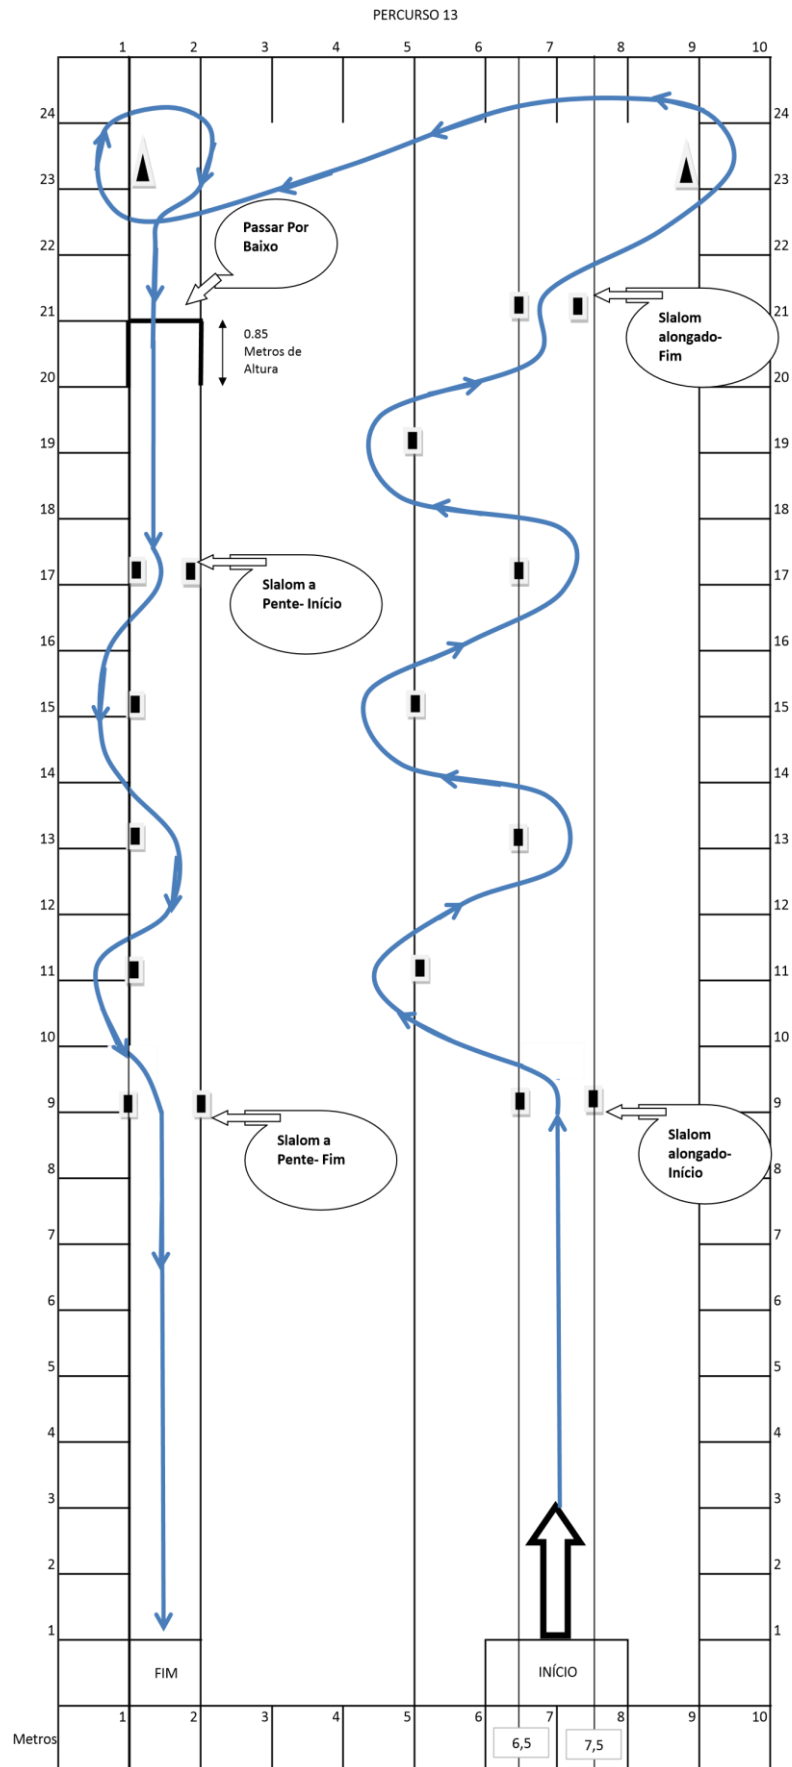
PERCURSO 13

1 2 3 4 5 6 7 8 9 10

24 24
23 23
Passar Por Baixo
22 22
21 21
Slalom alongado-Fim
0.85 Metros de Altura
20 20
19 19
18 18
17 17
Slalom a Pente- Início
16 16
15 15
14 14
13 13
12 12
11 11
10 10
9 9
Slalom a Pente- Fim
Slalom alongado-Início
8 8
7 7
6 6
5 5
4 4
3 3
2 2
1 1

FIM
INÍCIO

Metros 1 2 3 4 5 6 7 8 9 10
6,5
7,5